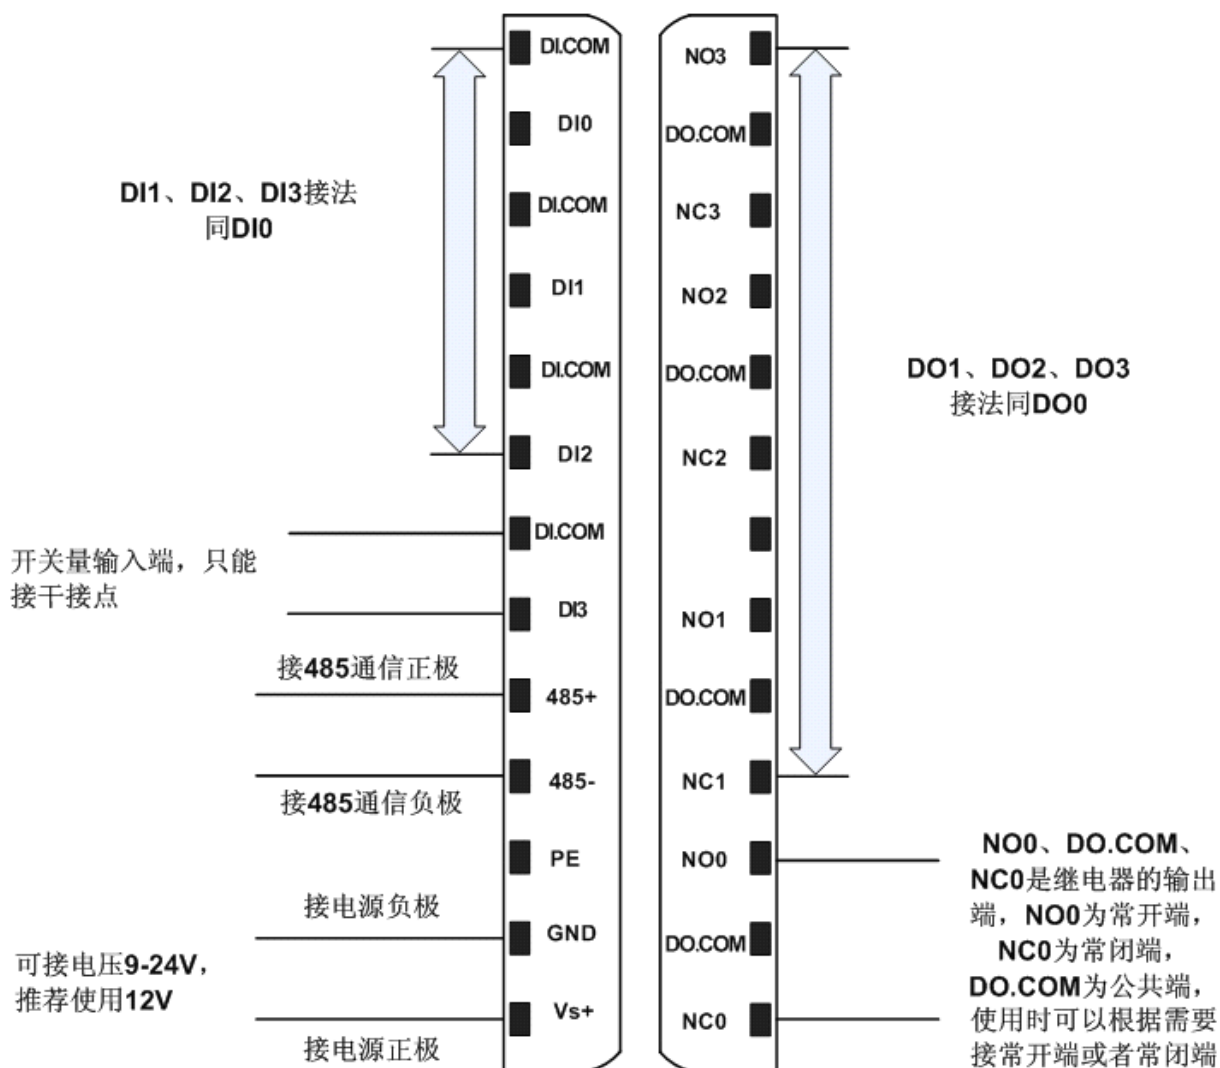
DI.COM
DI0
DI.COM
DI1
DI.COM
DI2
DI.COM
DI3
485+
485-
PE
GND
Vs+

DI1、DI2、DI3接法同DI0

开关量输入端，只能接干接点

接485通信正极

接485通信负极

接电源负极

可接电压9-24V，推荐使用12V

接电源正极

NO3
DO.COM
NC3
NO2
DO.COM
NC2

NO1
DO.COM
NC1
NO0
DO.COM
NC0

DO1、DO2、DO3接法同DO0

NO0、DO.COM、NC0是继电器的输出端，NO0为常开端，NC0为常闭端，DO.COM为公共端，使用时可以根据需要接常开端或者常闭端